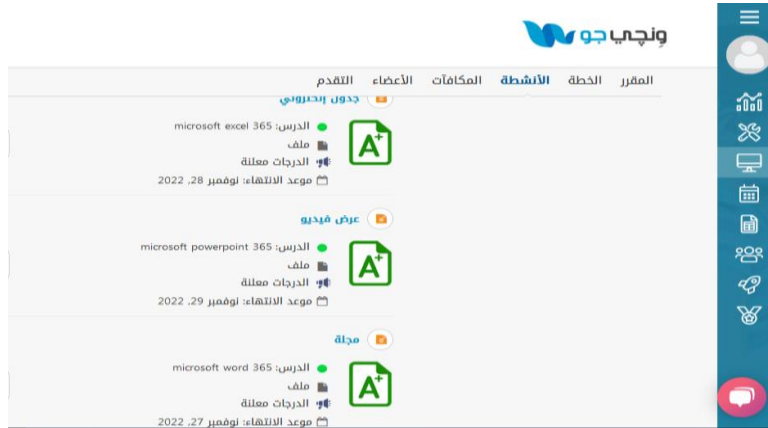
ونچي جو

المقرر الخطة الأنشطة المكافآت الأعضاء التقدم

جدول إلكتروني

الدرس: microsoft excel 365
ملف
الدرجات معلنة
موعد الانتهاء: نوفمبر 28, 2022

عرض فيديو

الدرس: microsoft powerpoint 365
ملف
الدرجات معلنة
موعد الانتهاء: نوفمبر 29, 2022

مجلة

الدرس: microsoft word 365
ملف
الدرجات معلنة
موعد الانتهاء: نوفمبر 27, 2022